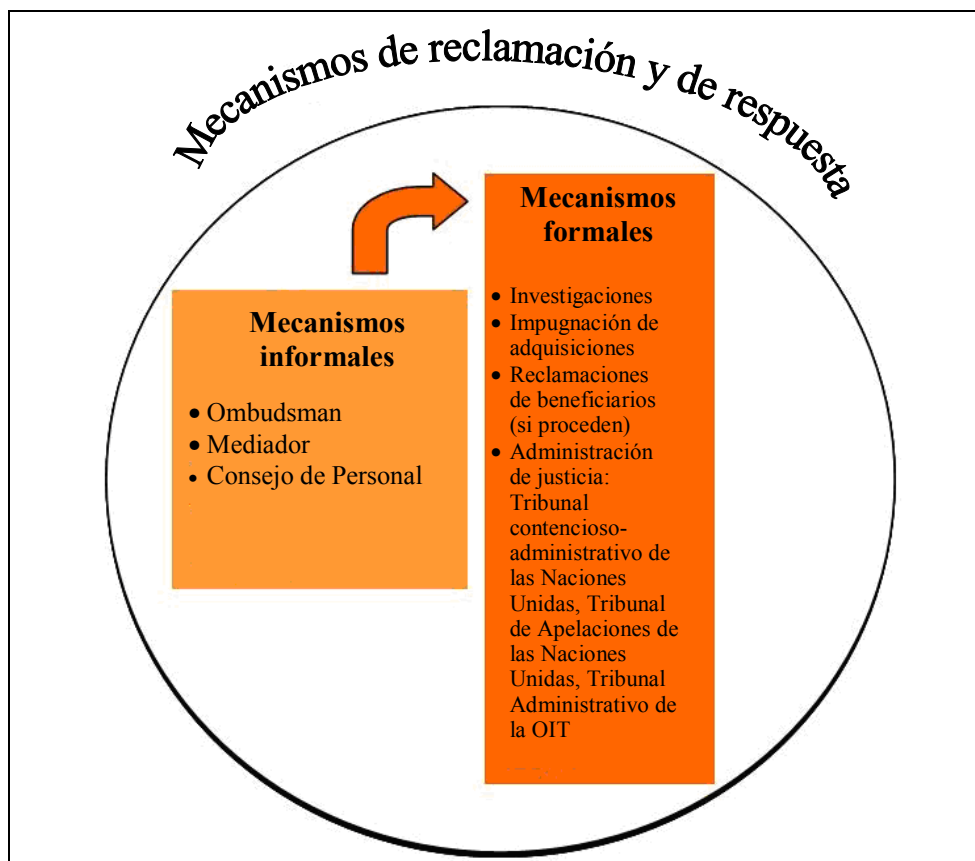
Mecanismos de reclamación y de respuesta

Mecanismos formales

- Investigaciones
- Impugnación de adquisiciones
- Reclamaciones de beneficiarios (si proceden)
- Administración de justicia: Tribunal contencioso-administrativo de las Naciones Unidas, Tribunal de Apelaciones de las Naciones Unidas, Tribunal Administrativo de la OIT

Mecanismos informales

- Ombudsman
- Mediador
- Consejo de Personal